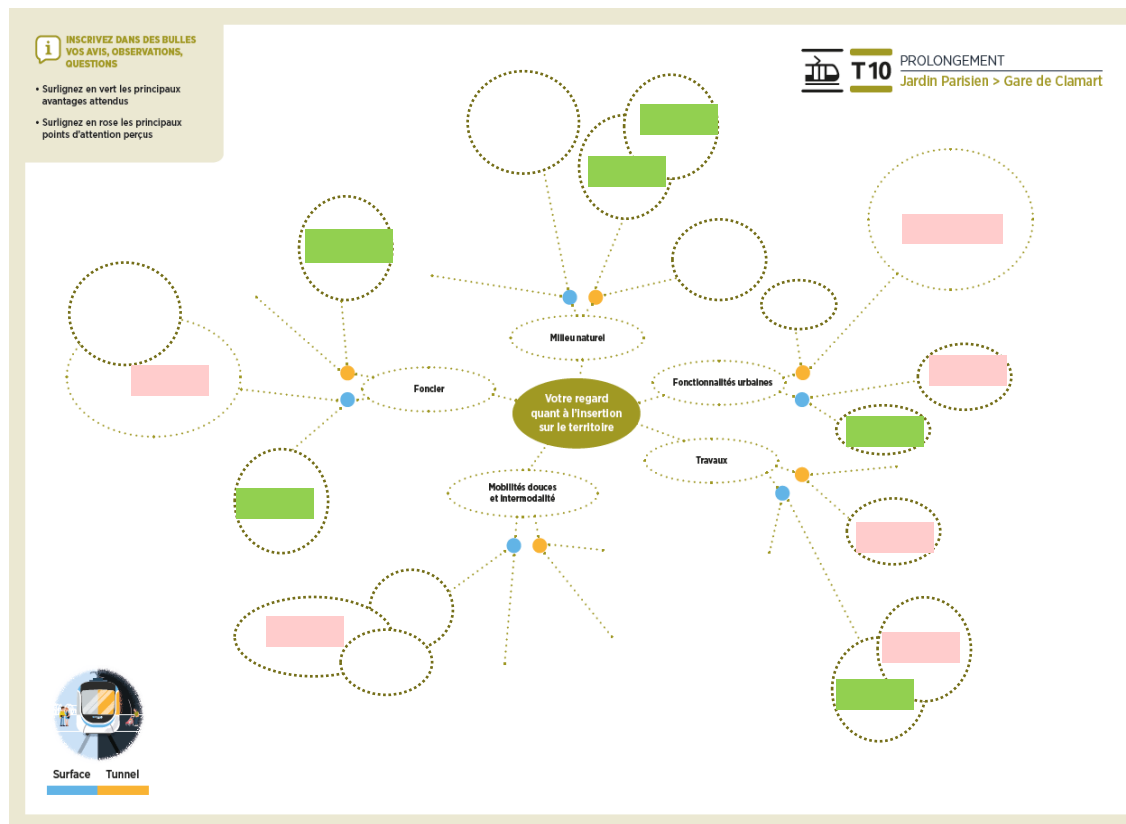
INSCRIVEZ DANS DES BULLES VOS AVIS, OBSERVATIONS, QUESTIONS

• Surlignez en vert les principaux avantages attendus

• Surlignez en rose les principaux points d'attention perçus

T10 PROLONGEMENT
Jardin Parisien > Gare de Clamart

Milieu naturel

Foncier

Votre regard quant à l'insertion sur le territoire

Fonctionnalités urbaines

Travaux

Mobilités douces et intermodalité

Surface Tunnel